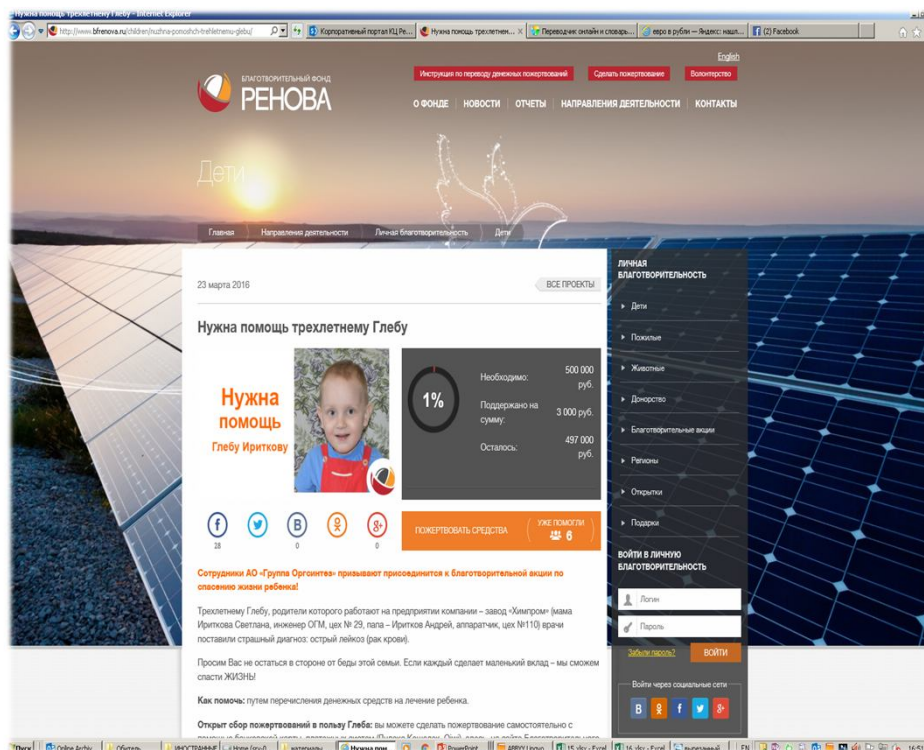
Нужна помощь трехлетнему Глебу - Internet Explorer

http://www.bfrenova.ru/children/nuzhna-pomoshch-trehletnemu-glebu/

Корпоративный портал КЦ Ре... | Нужна помощь трехлетнем... | Переводчик онлайн и словарь... | евро в рубли — Яндекс: нашл... | (2) Facebook

English

Инструкция по переводу денежных пожертвований | Сделать пожертвование | Волонтерство

БЛАГОТВОРИТЕЛЬНЫЙ ФОНД
РЕНОВА

О ФОНДЕ | НОВОСТИ | ОТЧЕТЫ | НАПРАВЛЕНИЯ ДЕЯТЕЛЬНОСТИ | КОНТАКТЫ

Дети

Главная | Направления деятельности | Личная благотворительность | Дети

23 марта 2016

ВСЕ ПРОЕКТЫ

Нужна помощь трехлетнему Глебу

Нужна помощь Глебу Ирикову

1%

Необходимо: 500 000 руб.

Поддержано на сумму: 3 000 руб.

Осталось: 497 000 руб.

28 0 0

ПОЖЕРТВОВАТЬ СРЕДСТВА

УЖЕ ПОМОГЛИ 6

Сотрудники АО «Группа Оргсинтез» призывают присоединится к благотворительной акции по спасению жизни ребенка!

Трехлетнему Глебу, родители которого работают на предприятии компании – завод «Химпром» (мама Ириткова Светлана, инженер ОГМ, цех № 29, папа – Иритков Андрей, аппаратчик, цех №110) врачи поставили страшный диагноз: острый лейкоз (рак крови).

Просим Вас не остаться в стороне от беды этой семьи. Если каждый сделает маленький вклад – мы сможем спасти ЖИЗНЬ!

Как помочь: путем перечисления денежных средств на лечение ребенка.

Открыт сбор пожертвований в пользу Глеба: вы можете сделать пожертвование самостоятельно с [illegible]

ЛИЧНАЯ БЛАГОТВОРИТЕЛЬНОСТЬ

Дети
Пожилые
Животные
Донорство
Благотворительные акции
Регионы
Открытки
Подарки

ВОЙТИ В ЛИЧНУЮ БЛАГОТВОРИТЕЛЬНОСТЬ

Логин
Пароль

Забыли пароль?

ВОЙТИ

Войти через социальные сети

Пуск | Online Archiv | Обитель | ИНОСТРАННЫЕ | Home | материалы | Нужна пом | PowerPoint | ABBYY Lingvo | 15.xlsx - Excel | 16.xlsx - Excel | выделенный | EN